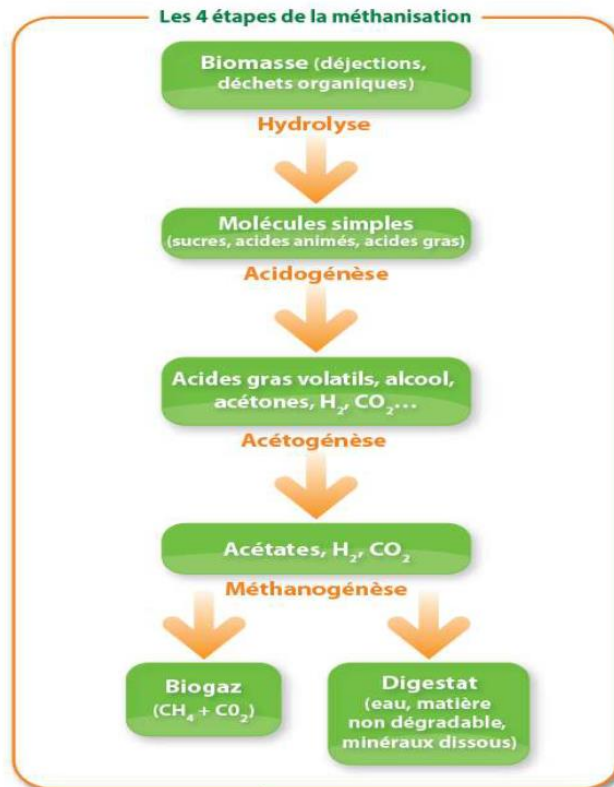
Les 4 étapes de la méthanisation

Biomasse (déjections, déchets organiques)

Hydrolyse

Molécules simples (sucres, acides animés, acides gras)

Acidogénèse

Acides gras volatils, alcool, acétones, $H_2$, $CO_2$...

Acétogénèse

Acétates, $H_2$, $CO_2$

Méthanogénèse

Biogaz ($CH_4$ + $C0_2$)

Digestat (eau, matière non dégradable, minéraux dissous)